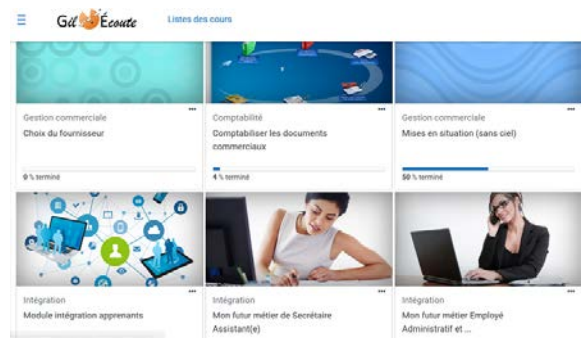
Gil Écoute

Listes des cours

Gestion commerciale

Choix du fournisseur

0 % terminé

Comptabilité

Comptabiliser les documents commerciaux

4 % terminé

Gestion commerciale

Mises en situation (sans ciel)

50 % terminé

Intégration

Module intégration apprenants

Intégration

Mon futur métier de Secrétaire Assistant(e)

Intégration

Mon futur métier Employé Administratif et ...